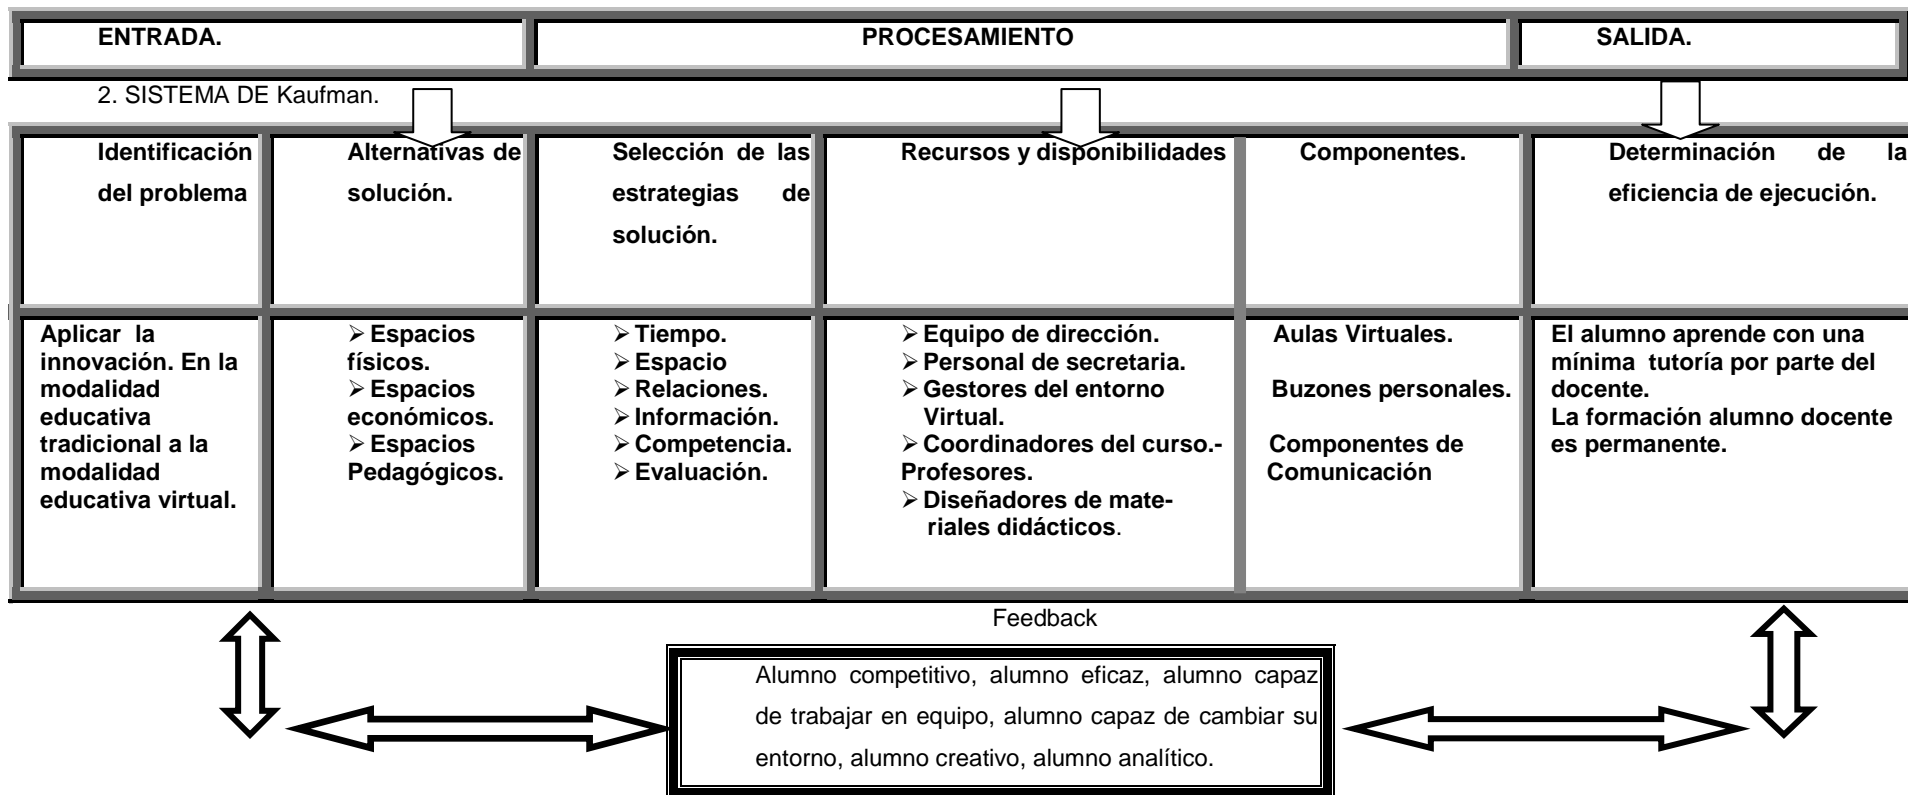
| ENTRADA. | PROCESAMIENTO | SALIDA. |
|---|---|---|

2. SISTEMA DE Kaufman.

| Identificación del problema | Alternativas de solución. | Selección de las estrategias de solución. | Recursos y disponibilidades | Componentes. | Determinación de la eficiencia de ejecución. |
|---|---|---|---|---|---|
| Aplicar la innovación. En la modalidad educativa tradicional a la modalidad educativa virtual. | ➢ Espacios físicos. ➢ Espacios económicos. ➢ Espacios Pedagógicos. | ➢ Tiempo. ➢ Espacio ➢ Relaciones. ➢ Información. ➢ Competencia. ➢ Evaluación. | ➢ Equipo de dirección. ➢ Personal de secretaria. ➢ Gestores del entorno Virtual. ➢ Coordinadores del curso.- Profesores. ➢ Diseñadores de materiales didácticos. | Aulas Virtuales. Buzones personales. Componentes de Comunicación | El alumno aprende con una mínima tutoría por parte del docente. La formación alumno docente es permanente. |

Feedback

Alumno competitivo, alumno eficaz, alumno capaz de trabajar en equipo, alumno capaz de cambiar su entorno, alumno creativo, alumno analítico.